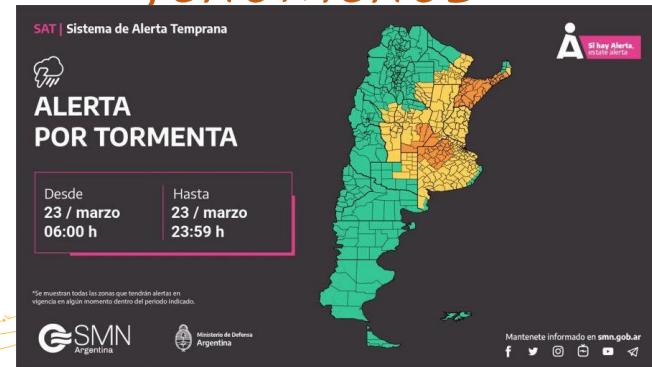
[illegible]

SAT | Sistema de Alerta Temprana

Si hay Alerta, estate alerta

ALERTA POR TORMENTA

Desde
23 / marzo
06:00 h

Hasta
23 / marzo
23:59 h

*Se muestran todas las zonas que tendrán alertas en vigencia en algún momento dentro del periodo indicado.

SMN Argentina

Ministerio de Defensa Argentina

Mantenete informado en smn.gob.ar